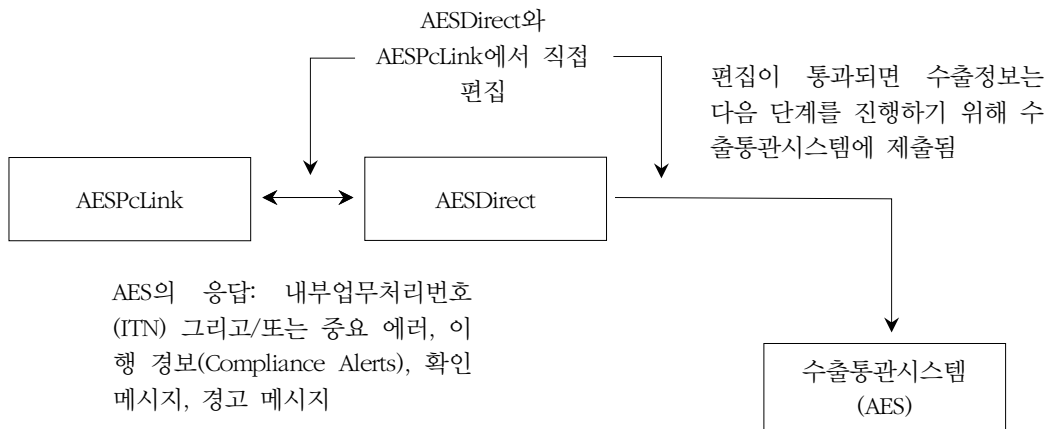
AESDirect와 AESPcLink에서 직접 편집

편집이 통과되면 수출정보는 다음 단계를 진행하기 위해 수출통관시스템에 제출됨

AESPcLink

AESDirect

AES의 응답: 내부업무처리번호(ITN) 그리고/또는 중요 에러, 이행 경보(Compliance Alerts), 확인 메시지, 경고 메시지

수출통관시스템 (AES)